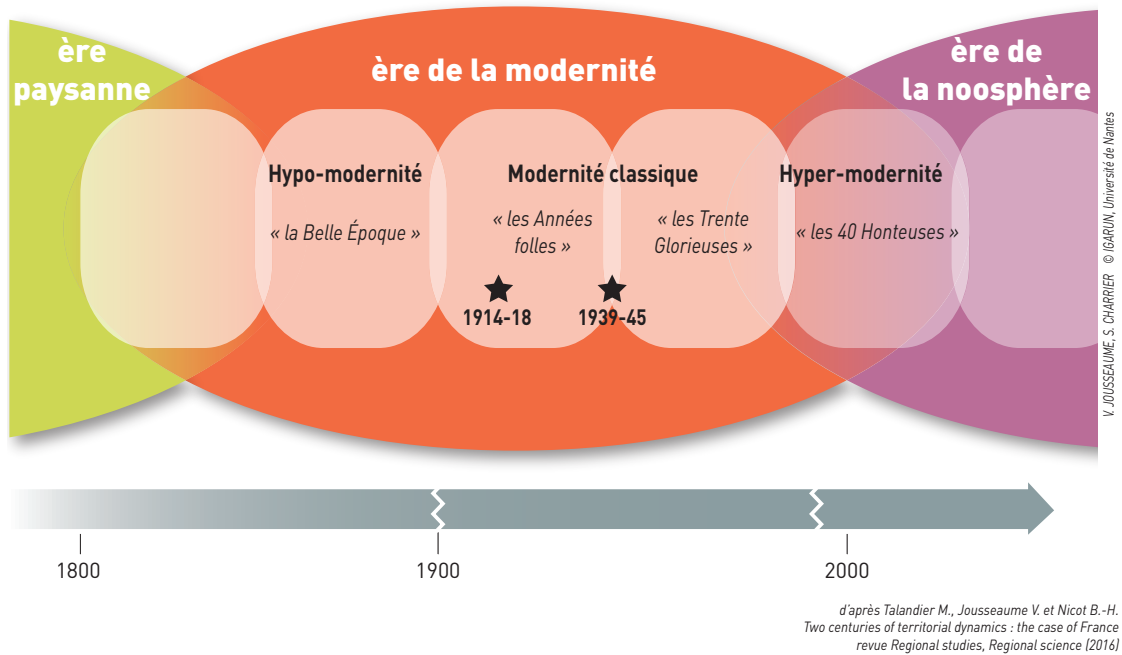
ère paysanne

ère de la modernité

ère de la noosphère

Hypo-modernité

« la Belle Époque »

Modernité classique

« les Années folles »

« les Trente Glorieuses »

1914-18

1939-45

Hyper-modernité

« les 40 Honteuses »

V. JOUSSEAUME, S. CHARRIER © IGARUN, Université de Nantes

1800

1900

2000

d'après Talandier M., Jousseaume V. et Nicot B.-H.
Two centuries of territorial dynamics : the case of France
revue Regional studies, Regional science (2016)